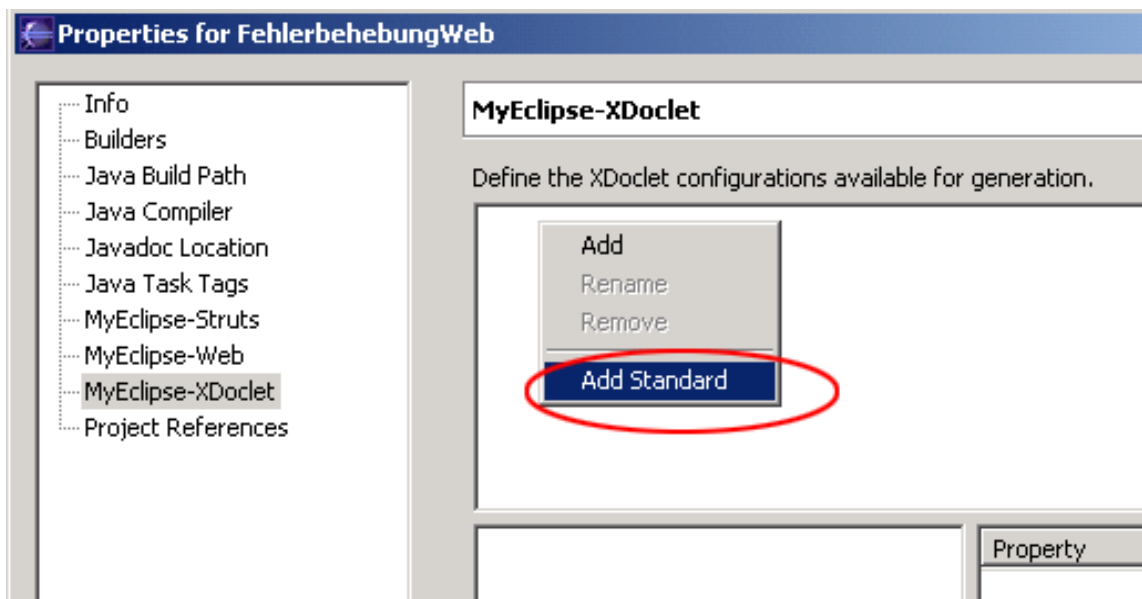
Properties for FehlerbehebungWeb

Info
Builders
Java Build Path
Java Compiler
Javadoc Location
Java Task Tags
MyEclipse-Struts
MyEclipse-Web
MyEclipse-XDoclet
Project References

MyEclipse-XDoclet

Define the XDoclet configurations available for generation.

Add
Rename
Remove
Add Standard

Property